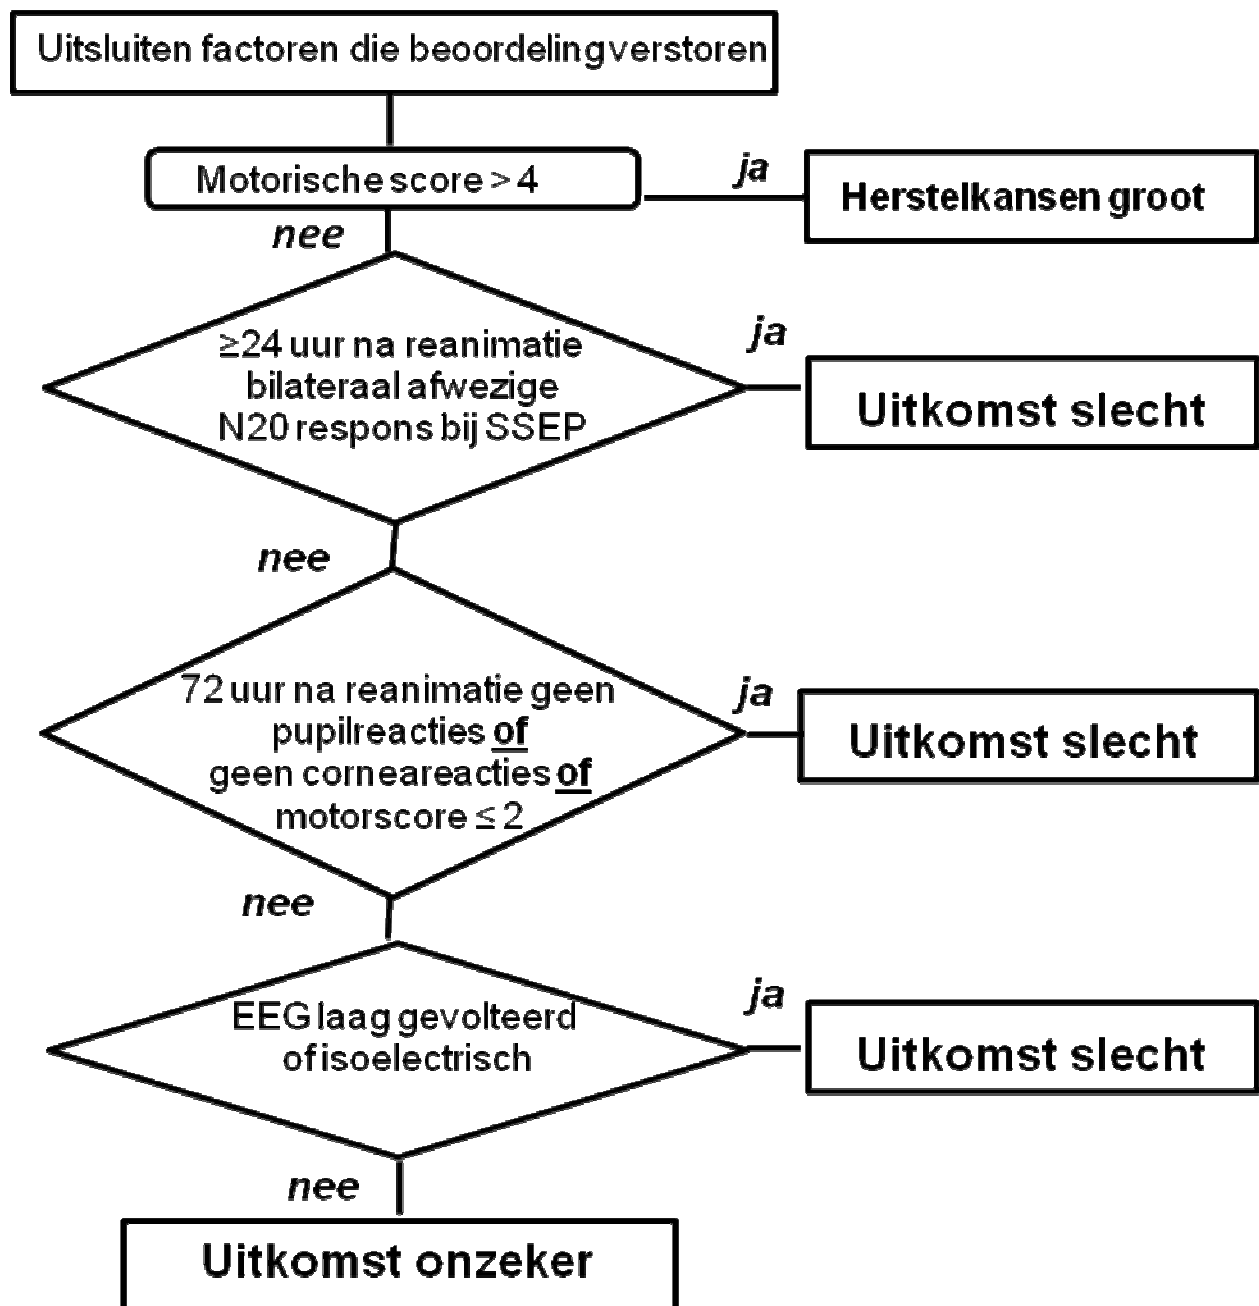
Uitsluiten factoren die beoordeling verstoren

Motorische score > 4

ja

Herstelkansen groot

nee

≥24 uur na reanimatie bilateraal afwezige N20 respons bij SSEP

ja

Uitkomst slecht

nee

72 uur na reanimatie geen pupilreacties **of** geen corneareacties **of** motorscore ≤ 2

ja

Uitkomst slecht

nee

EEG laag gevolteerd of isoelectrisch

ja

Uitkomst slecht

nee

Uitkomst onzeker